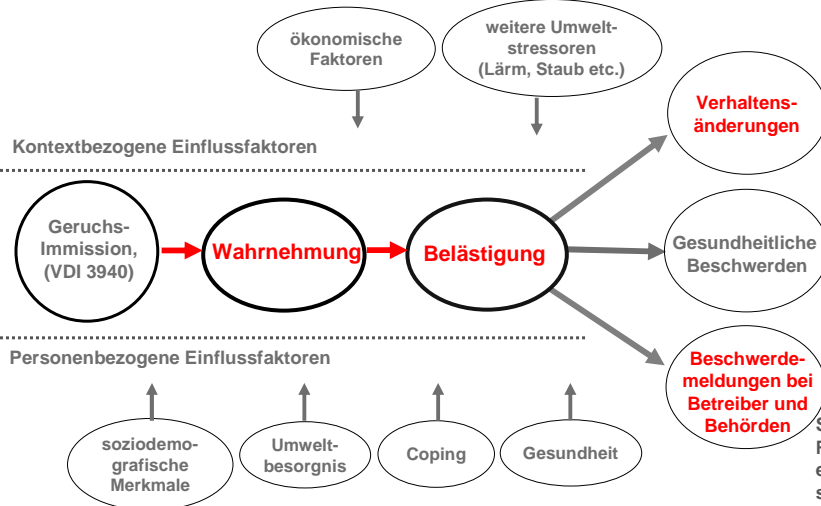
ökonomische Faktoren

weitere Umweltstressoren (Lärm, Staub etc.)

Verhaltensänderungen

Kontextbezogene Einflussfaktoren

Geruchs-Immission, (VDI 3940)

Wahrnehmung

Belästigung

Gesundheitliche Beschwerden

Personenbezogene Einflussfaktoren

Beschwerdemeldungen bei Betreiber und Behörden

soziodemografische Merkmale

Umweltbesorgnis

Coping

Gesundheit

S
F
e
s